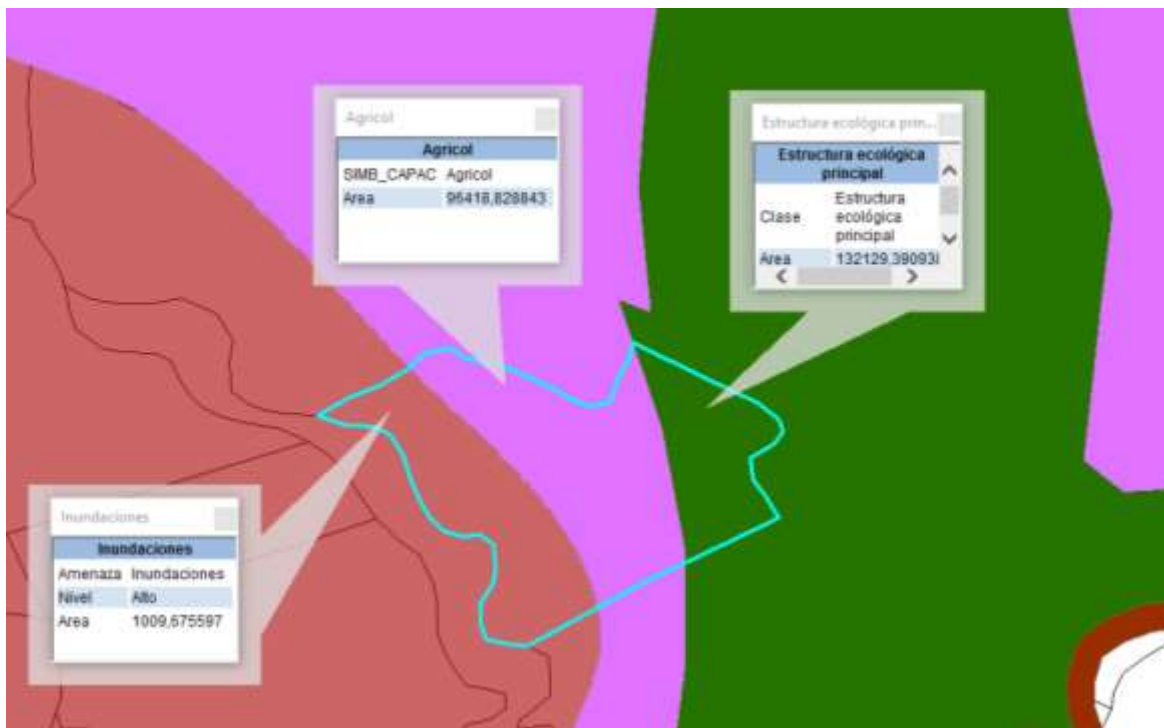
Agricol

| Agricol | |
|---|---|
| SIMB_CAPAC | Agricol |
| Area | 96418,828843 |

Estructura ecológica prin...

| Estructura ecológica principal | |
|---|---|
| Clase | Estructura ecológica principal |
| Area | 132129,39093 |

Inundaciones

| Inundaciones | |
|---|---|
| Amenaza | Inundaciones |
| Nivel | Alto |
| Area | 1009,675597 |